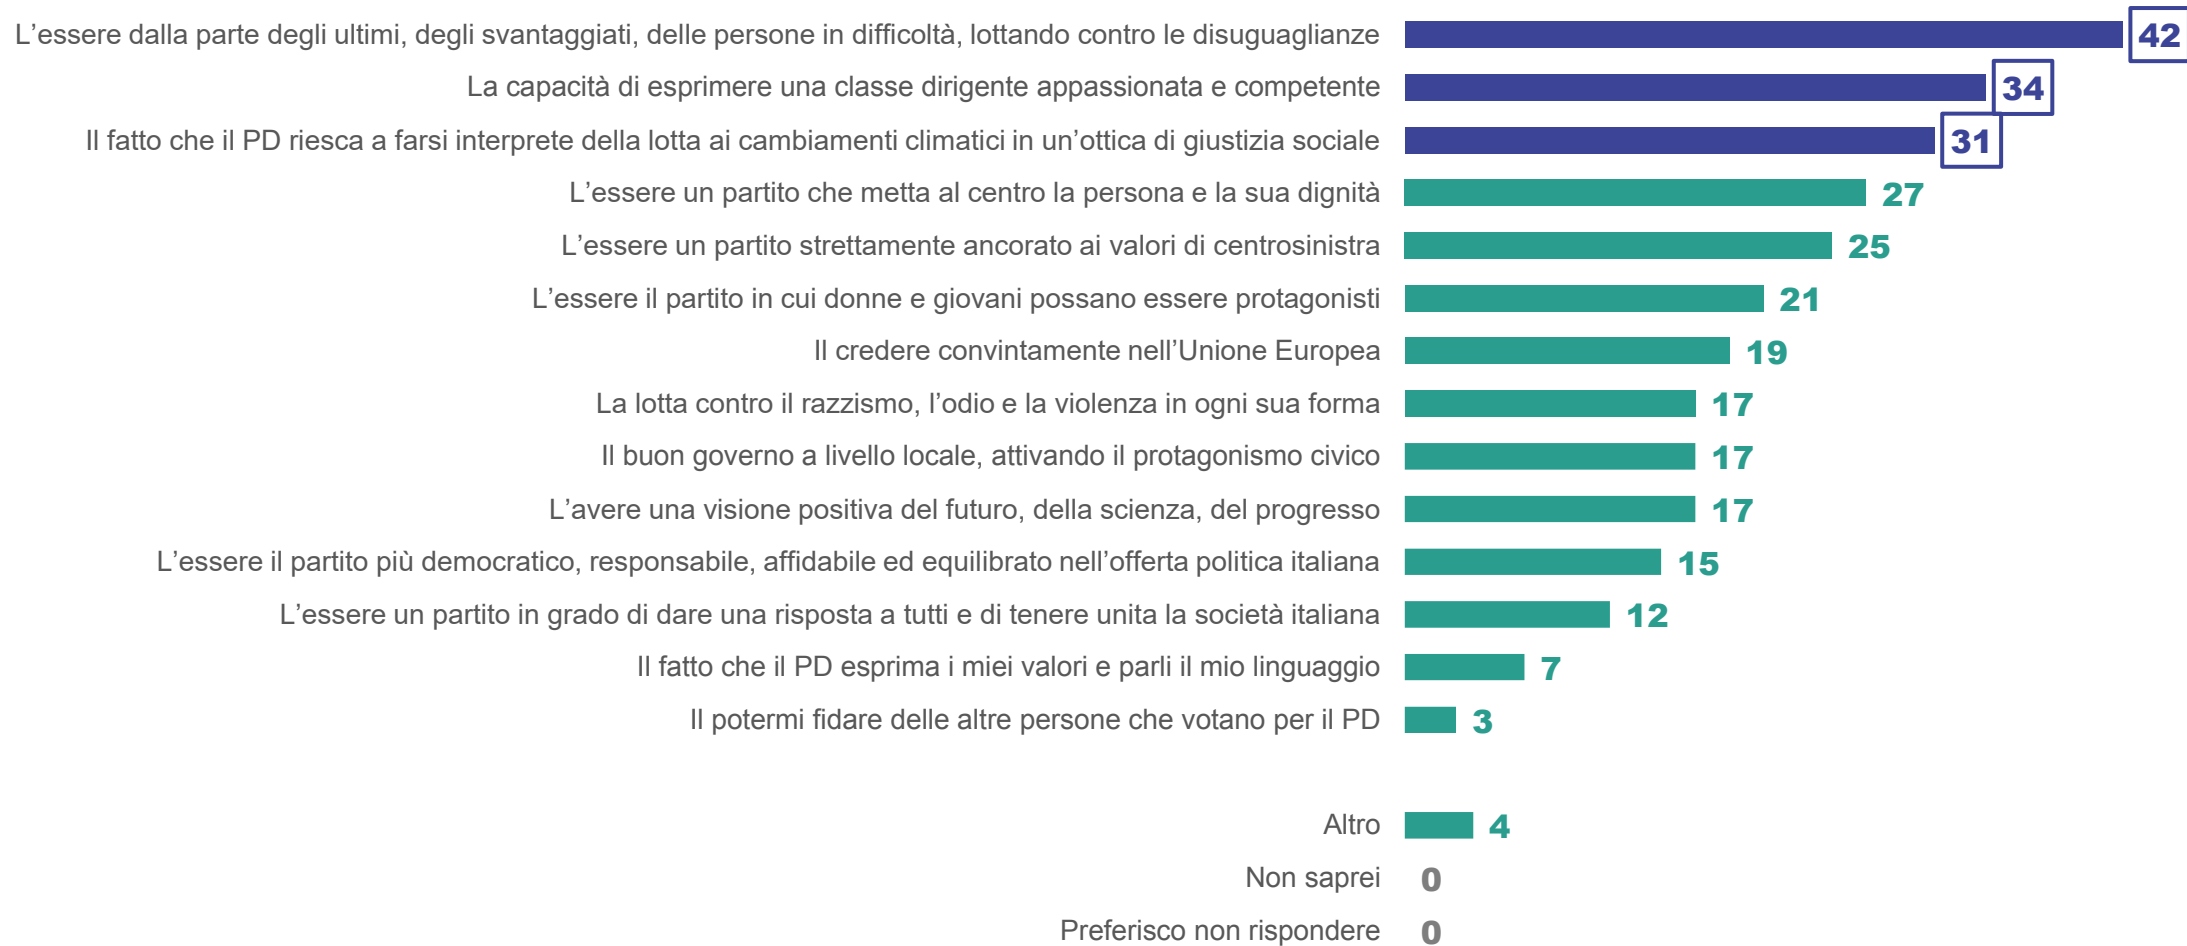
| | |
|---|---|
| L’essere dalla parte degli ultimi, degli svantaggiati, delle persone in difficoltà, lottando contro le disuguaglianze | 42 |
| La capacità di esprimere una classe dirigente appassionata e competente | 34 |
| Il fatto che il PD riesca a farsi interprete della lotta ai cambiamenti climatici in un’ottica di giustizia sociale | 31 |
| L’essere un partito che metta al centro la persona e la sua dignità | 27 |
| L’essere un partito strettamente ancorato ai valori di centrosinistra | 25 |
| L’essere il partito in cui donne e giovani possano essere protagonisti | 21 |
| Il credere convintamente nell’Unione Europea | 19 |
| La lotta contro il razzismo, l’odio e la violenza in ogni sua forma | 17 |
| Il buon governo a livello locale, attivando il protagonismo civico | 17 |
| L’avere una visione positiva del futuro, della scienza, del progresso | 17 |
| L’essere il partito più democratico, responsabile, affidabile ed equilibrato nell’offerta politica italiana | 15 |
| L’essere un partito in grado di dare una risposta a tutti e di tenere unita la società italiana | 12 |
| Il fatto che il PD esprima i miei valori e parli il mio linguaggio | 7 |
| Il potermi fidare delle altre persone che votano per il PD | 3 |
| Altro | 4 |
| Non saprei | 0 |
| Preferisco non rispondere | 0 |